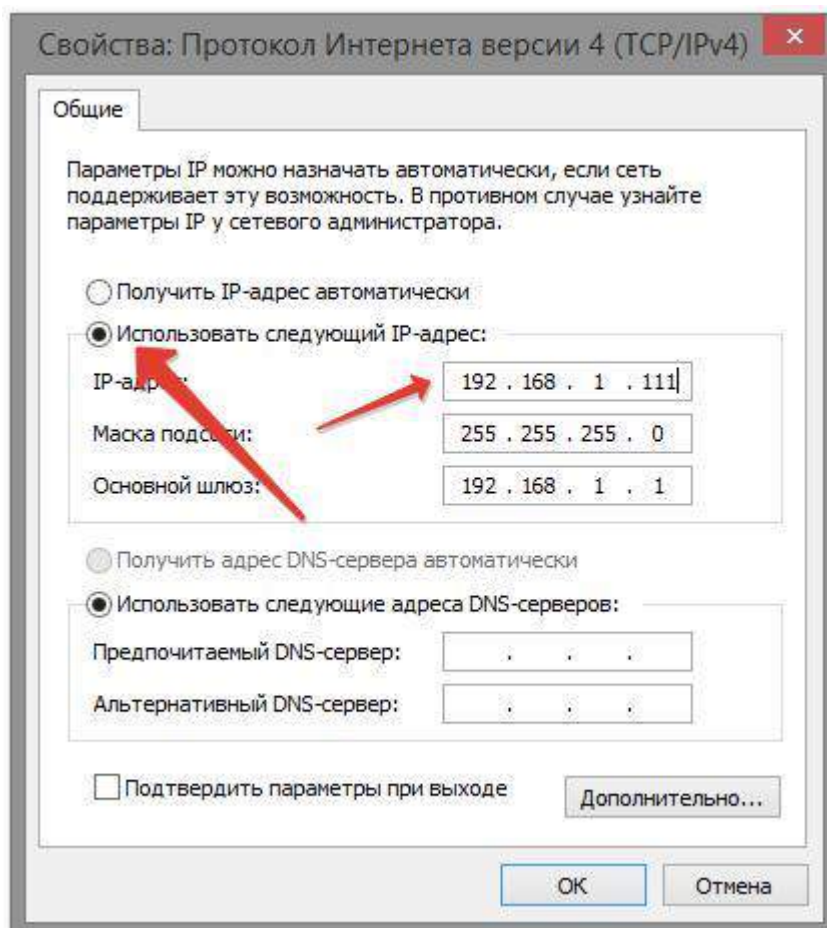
Свойства: Протокол Интернета версии 4 (TCP/IPv4)

×

Общие

Параметры IP можно назначать автоматически, если сеть поддерживает эту возможность. В противном случае узнайте параметры IP у сетевого администратора.

Получить IP-адрес автоматически

Использовать следующий IP-адрес:

IP-ад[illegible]:
192 . 168 . 1 . 111

Маска подс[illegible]:
255 . 255 . 255 . 0

Основной шлюз:
192 . 168 . 1 . 1

Получить адрес DNS-сервера автоматически

Использовать следующие адреса DNS-серверов:

Предпочитаемый DNS-сервер:
. . .

Альтернативный DNS-сервер:
. . .

Подтвердить параметры при выходе

Дополнительно...

OK

Отмена